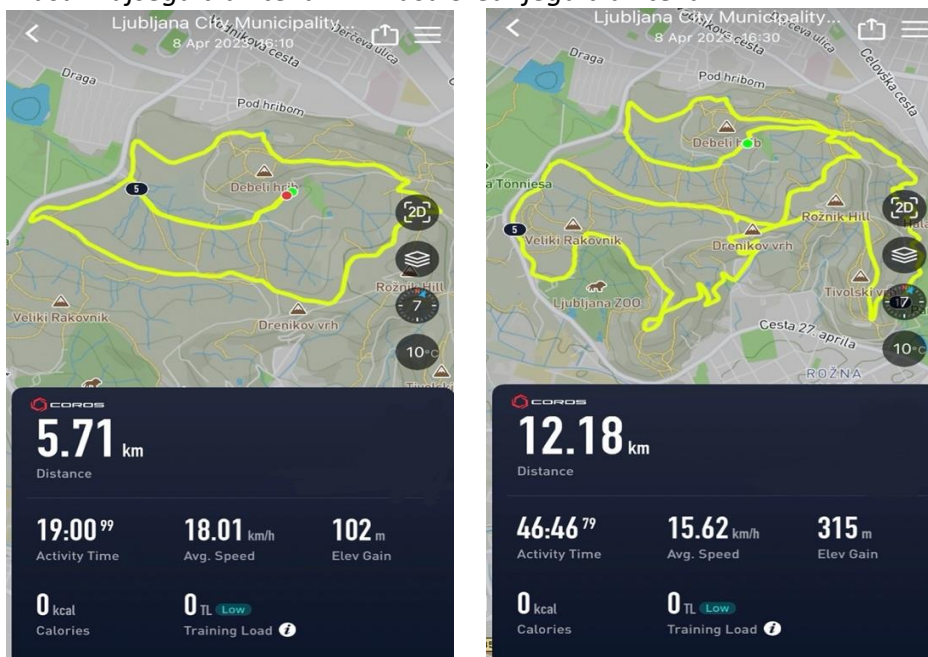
Ljubljana City Municipality...
8 Apr 2023 16:10

Draga
Pod hribom
Debeli hrib
5
2D
Rožnik Hill
7
Veliki Rakovnik
Drenikov vrh
10°C

COROS
5.71 km
Distance

19:00 99
Activity Time
18.01 km/h
Avg. Speed
102 m
Elev Gain

0 kcal
Calories
0 TL Low
Training Load

Ljubljana City Municipality...
8 Apr 2023 16:30

Draga
Pod hribom
Celovška cesta
Debeli hrib
a Tönniesa
Rožnik Hill
2D
5
Veliki Rakovnik
Drenikov vrh
Ljubljana ZOO
Tivolski
17
Cesta 27. aprila
10°C
ROŽNA

COROS
12.18 km
Distance

46:46 79
Activity Time
15.62 km/h
Avg. Speed
315 m
Elev Gain

0 kcal
Calories
0 TL Low
Training Load